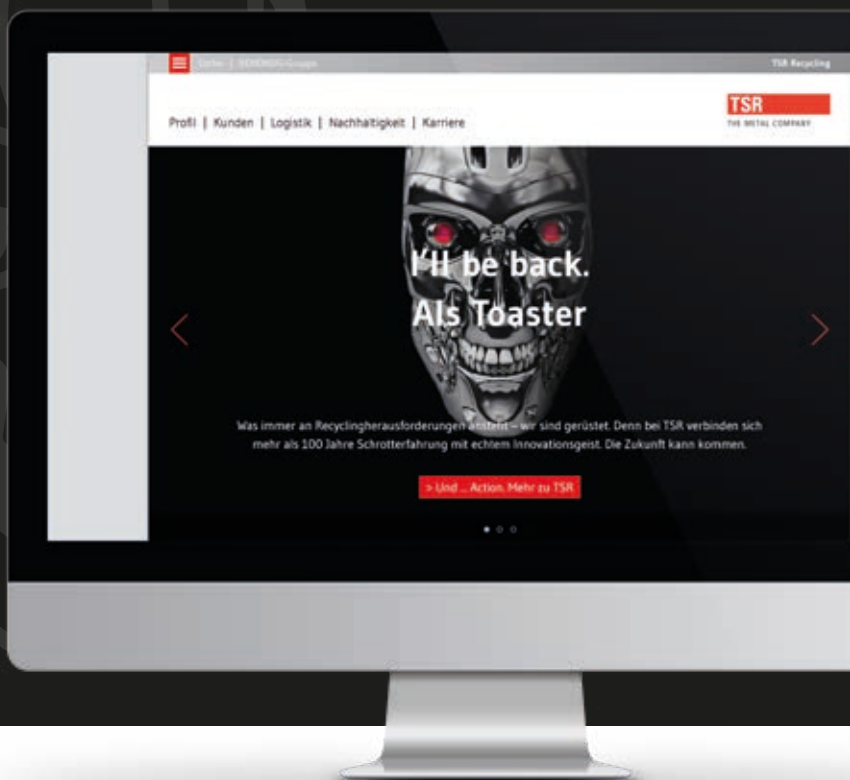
Suche | REMONDIS-Gruppe

TSR Recycling

Profil | Kunden | Logistik | Nachhaltigkeit | Karriere

TSR
THE METAL COMPANY

I'll be back.
Als Toaster

Was immer an Recyclingherausforderungen ansteht – wir sind gerüstet. Denn bei TSR verbinden sich mehr als 100 Jahre Schrotterfahrung mit echtem Innovationsgeist. Die Zukunft kann kommen.

> Und ... Action. Mehr zu TSR